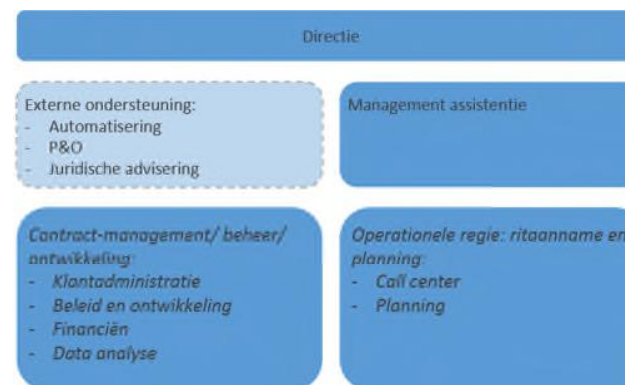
Directie

Externe ondersteuning:
- Automatisering
- P&O
- Juridische advisering

Management assistentie

*Contract-management/ beheer/ ontwikkeling:*
- *Klantadministratie*
- *Beleid en ontwikkeling*
- *Financiën*
- *Data analyse*

*Operationele regie: ritaanname en planning:*
- *Call center*
- *Planning*